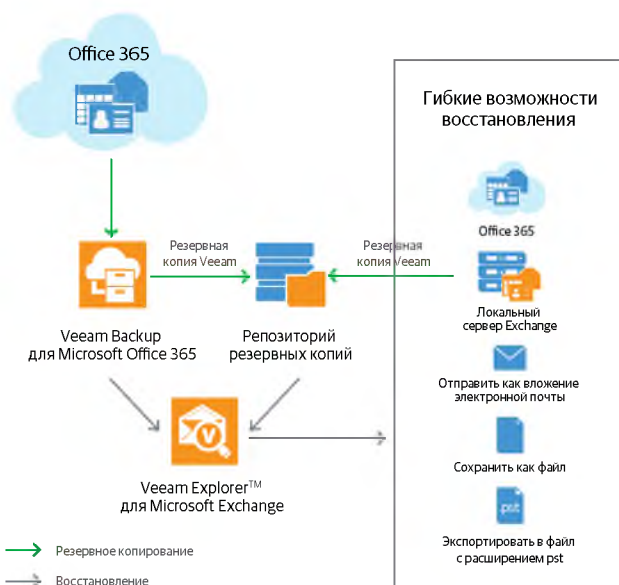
Office 365

Гибкие возможности восстановления

Office 365

Резервная копия Veeam

Резервная копия Veeam

Локальный сервер Exchange

Veeam Backup для Microsoft Office 365

Репозиторий резервных копий

Отправить как вложение электронной почты

Сохранить как файл

Veeam Explorer$^{TM}$ для Microsoft Exchange

pst

Экспортировать в файл с расширением pst

Резервное копирование

Восстановление